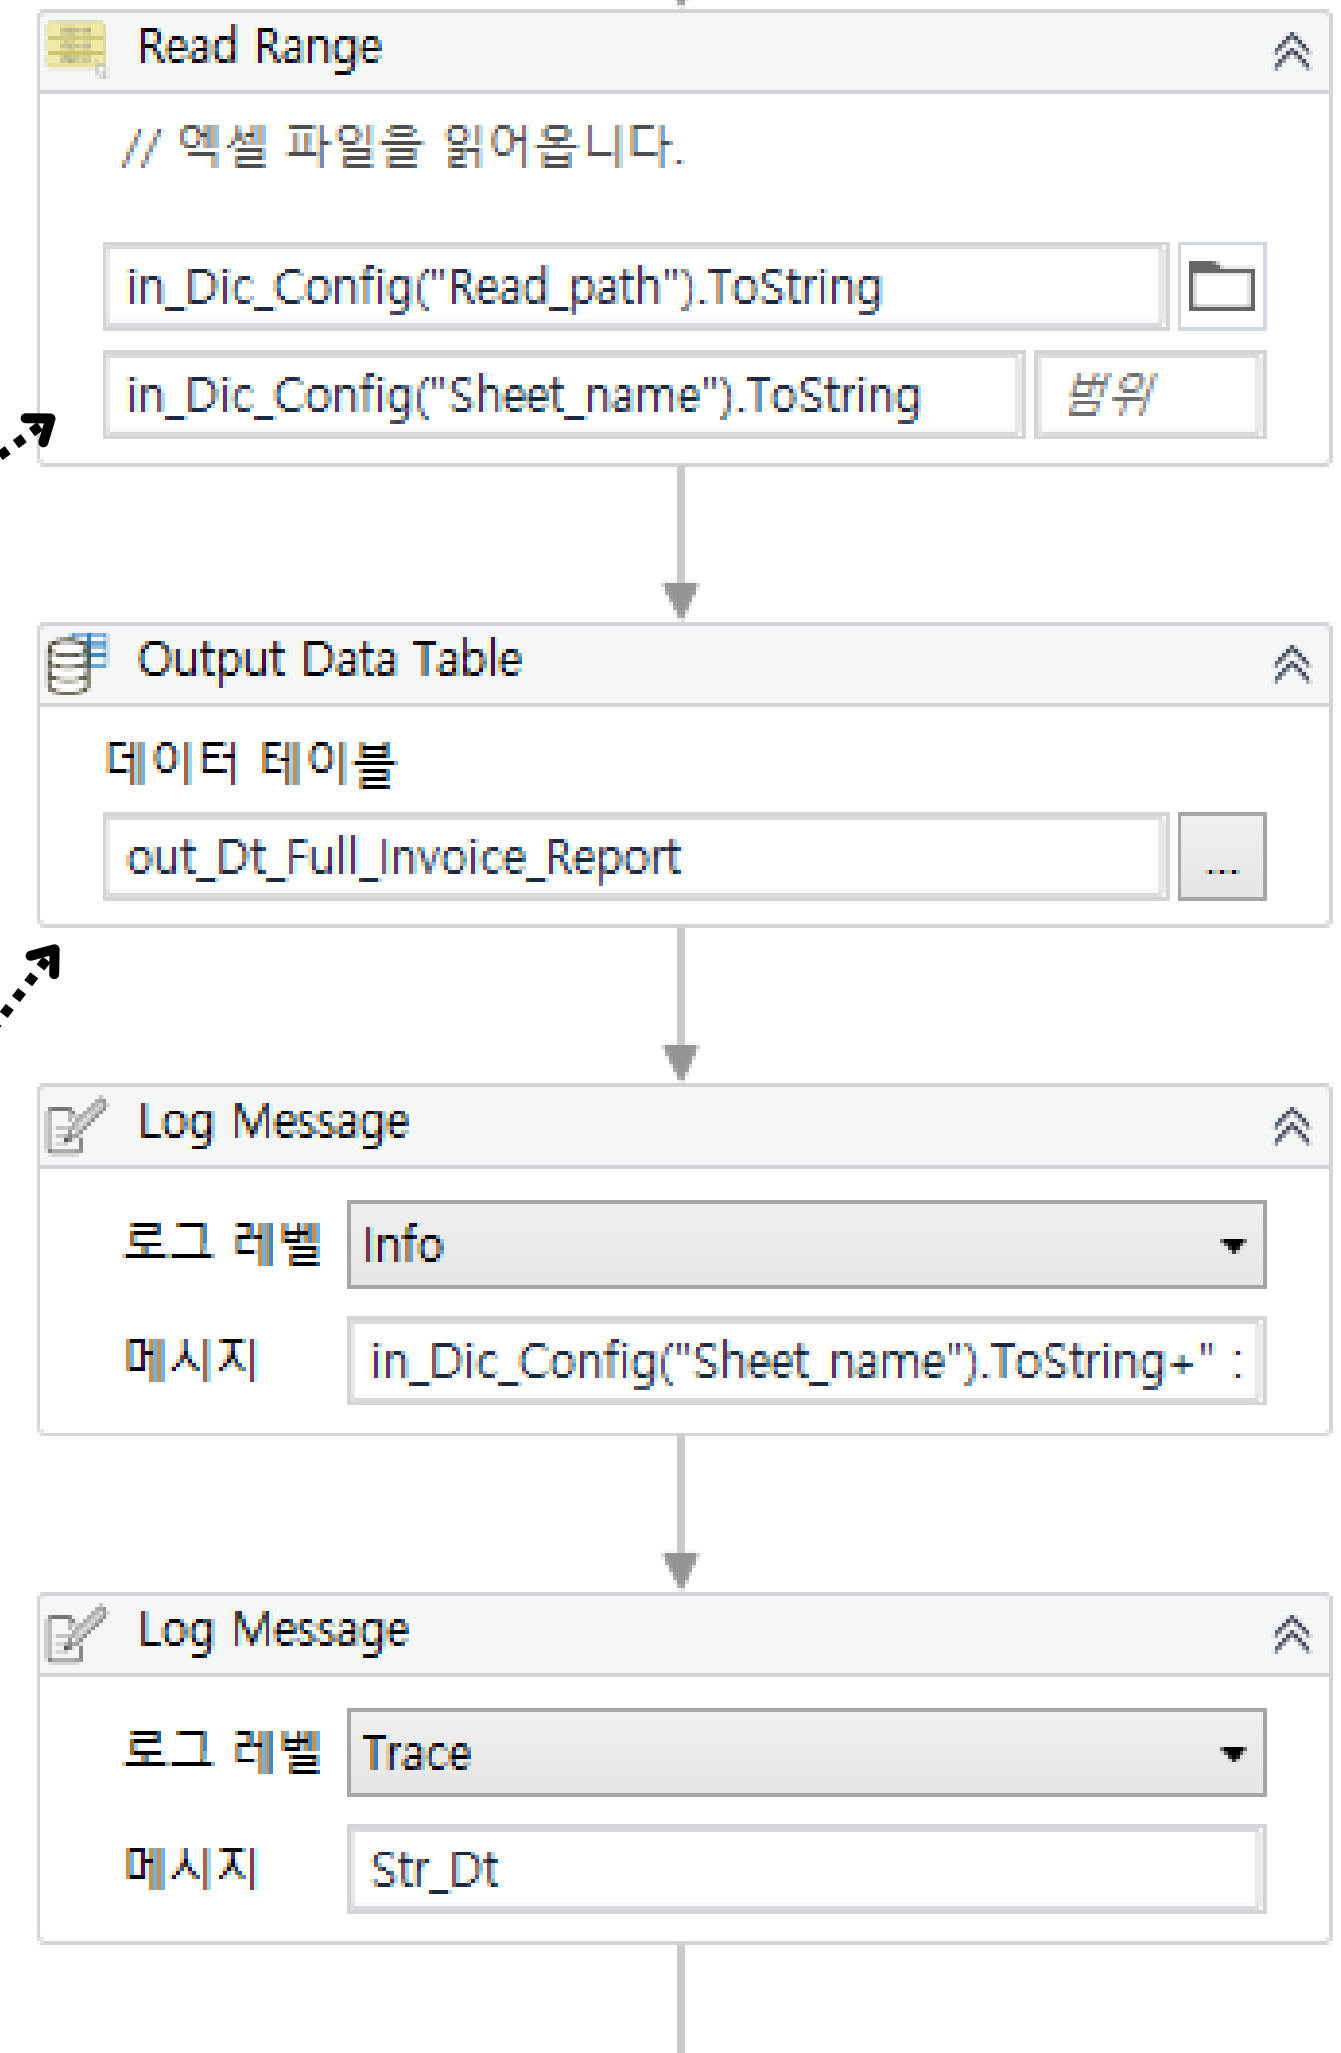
Read Range

// 엑셀 파일을 읽어옵니다.

in_Dic_Config("Read_path").ToString

in_Dic_Config("Sheet_name").ToString 범위

Output Data Table

데이터 테이블

out_Dt_Full_Invoice_Report ...

Log Message

로그 레벨 Info

메시지 in_Dic_Config("Sheet_name").ToString+" :

Log Message

로그 레벨 Trace

메시지 Str_Dt